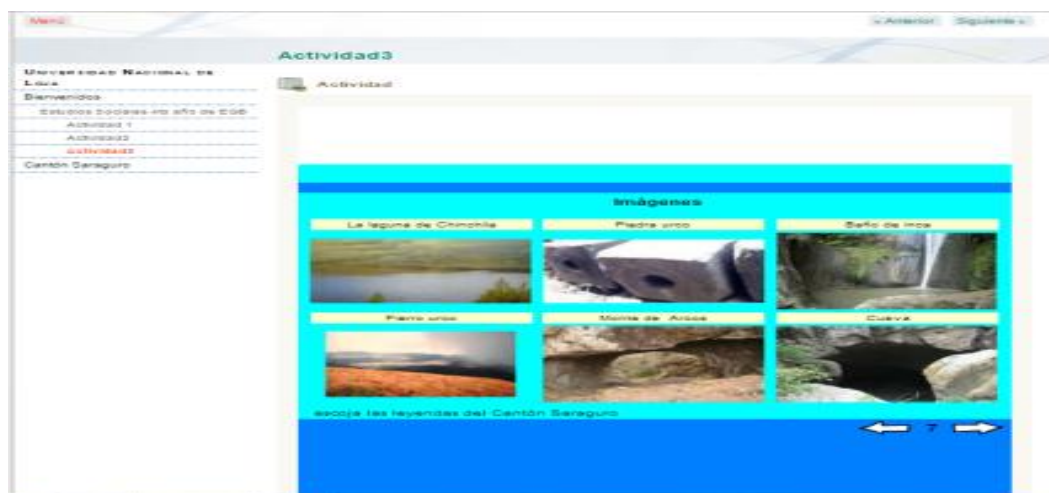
Menu

« Anterior Siguiente »

Actividad3

Universidad Nacional de Loja

Bienvenidos

Estudios Sociales 4to año de EGB

Actividad 1

Actividad2

actividad3

Cantón Saraguro

Actividad

Imágenes

La laguna de Chinchilla

Piedra urco

Baño de inca

Fierro urco

Monte de Arcos

Cueva

escoja las leyendas del Cantón Saraguro

7